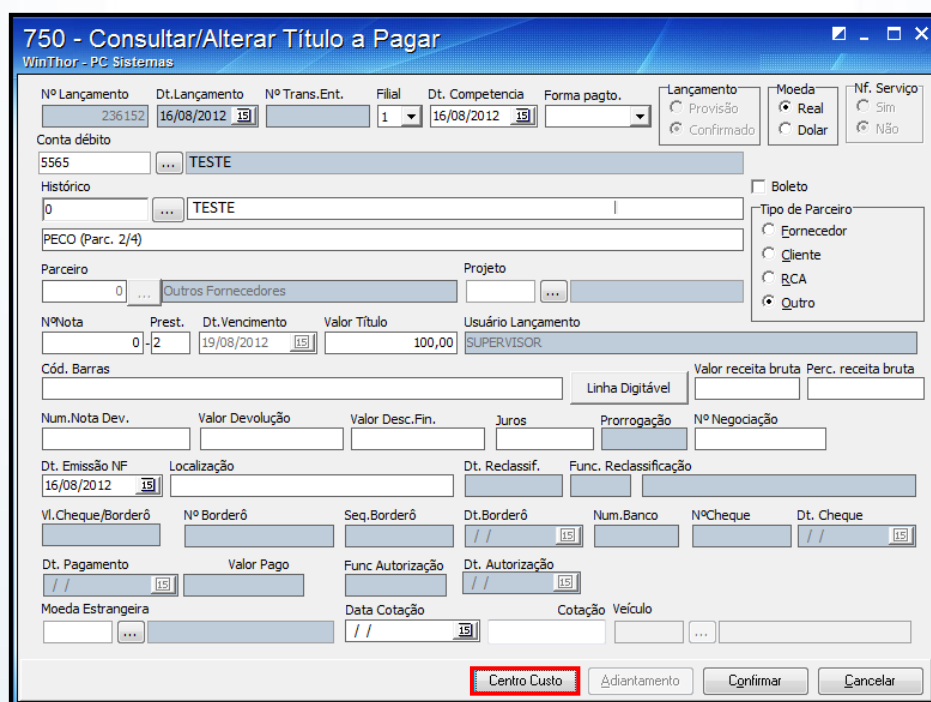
750 - Consultar/Alterar Título a Pagar
WinThor - PC Sistemas

Nº Lançamento
236152
Dt.Lançamento
16/08/2012
Nº Trans.Ent.
Filial
1
Dt. Competencia
16/08/2012
Forma pagto.
Lançamento
Provisão
Confirmado
Moeda
Real
Dolar
Nf. Serviço
Sim
Não

Conta débito
5565
...
TESTE

Histórico
0
...
TESTE
Boleto
PECO (Parc. 2/4)

Tipo de Parceiro
Fornecedor
Cliente
RCA
Outro

Parceiro
0
...
Outros Fornecedores
Projeto
...

NºNota
0
Prest.
2
Dt.Vencimento
19/08/2012
Valor Título
100,00
Usuário Lançamento
SUPERVISOR

Cód. Barras
Linha Digitável
Valor receita bruta
Perc. receita bruta

Num.Nota Dev.
Valor Devolução
Valor Desc.Fin.
Juros
Prorrogação
Nº Negociação

Dt. Emissão NF
16/08/2012
Localização
Dt. Reclassif.
Func. Reclassificação

Vl.Cheque/Borderô
Nº Borderô
Seq.Borderô
Dt.Borderô
/ /
Num.Banco
NºCheque
Dt. Cheque
/ /

Dt. Pagamento
/ /
Valor Pago
Func Autorização
Dt. Autorização
/ /

Moeda Estrangeira
...
Data Cotação
/ /
Cotação
Veículo
...

Centro Custo
Adiantamento
Confirmar
Cancelar